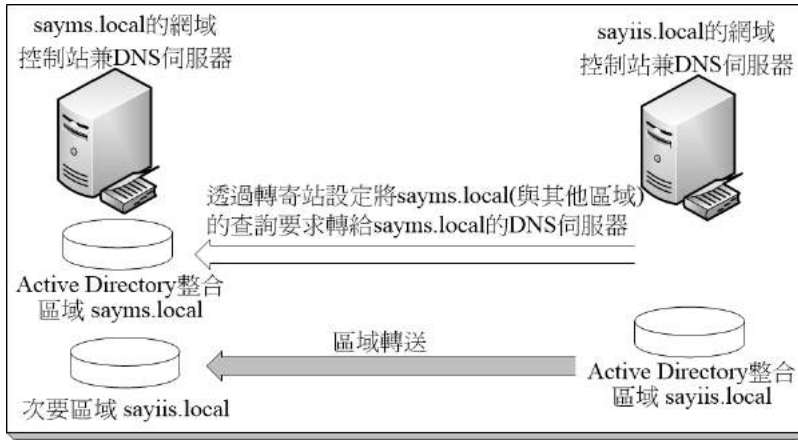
sayms.local的網域
控制站兼DNS伺服器

sayiis.local的網域
控制站兼DNS伺服器

透過轉寄站設定將sayms.local(與其他區域)
的查詢要求轉給sayms.local的DNS伺服器

Active Directory整合
區域 sayms.local

區域轉送

次要區域 sayiis.local

Active Directory整合
區域 sayiis.local